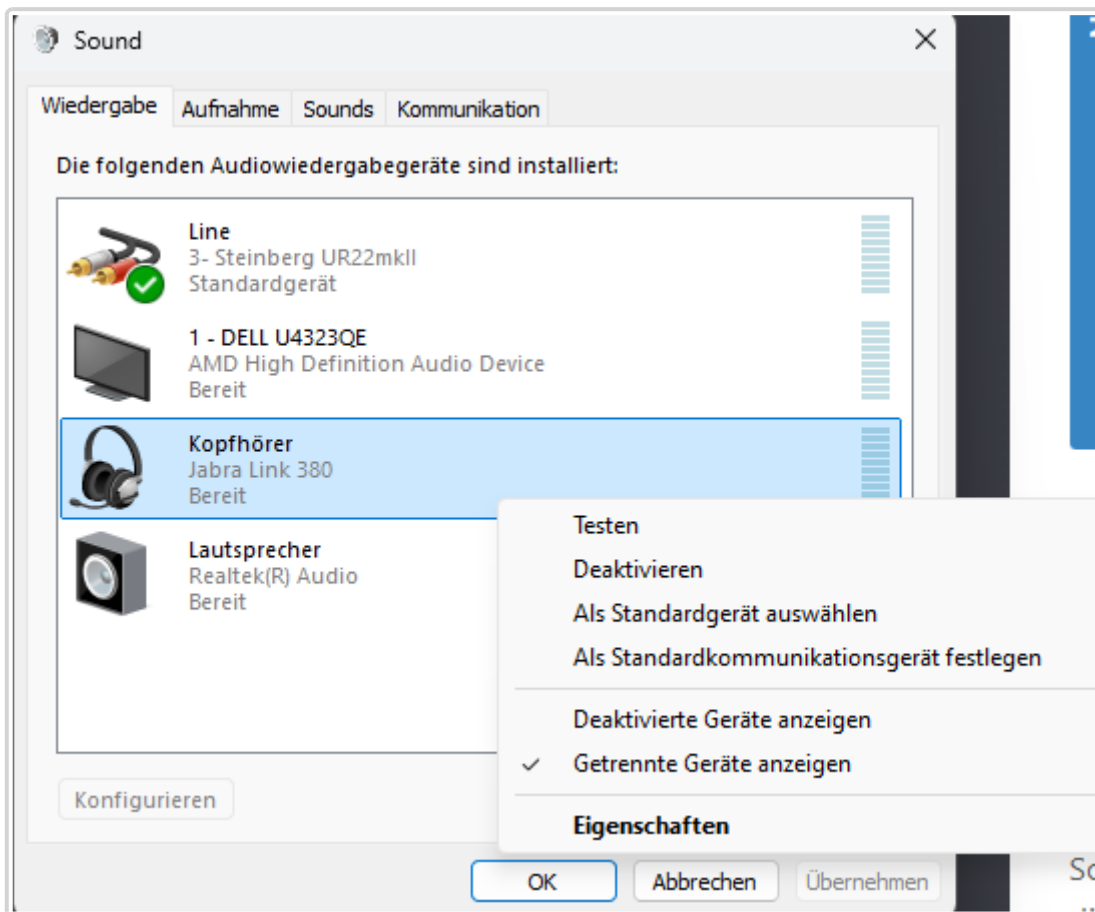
Sound

Wiedergabe Aufnahme Sounds Kommunikation

Die folgenden Audiowiedergabegeräte sind installiert:

Line
3- Steinberg UR22mkII
Standardgerät

1 - DELL U4323QE
AMD High Definition Audio Device
Bereit

Kopfhörer
Jabra Link 380
Bereit

Lautsprecher
Realtek(R) Audio
Bereit

Testen
Deaktivieren
Als Standardgerät auswählen
Als Standardkommunikationsgerät festlegen

Deaktivierte Geräte anzeigen
✓ Getrennte Geräte anzeigen

Eigenschaften

Konfigurieren

OK Abbrechen Übernehmen

So